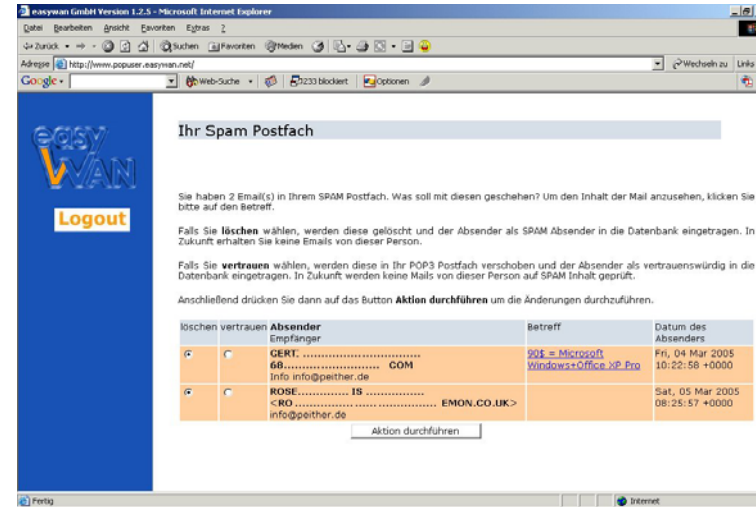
easywan GmbH Version 1.2.5 - Microsoft Internet Explorer

Datei Bearbeiten Ansicht Favoriten Extras ?

Zurück Suchen Favoriten Medien

Adresse http://www.popuser.easywan.net/ Wechseln zu Links

Google Web-Suche 233 blockiert Optionen

easy WAN

Logout

Ihr Spam Postfach

Sie haben 2 Email(s) in Ihrem SPAM Postfach. Was soll mit diesen geschehen? Um den Inhalt der Mail anzusehen, klicken Sie bitte auf den Betreff.

Falls Sie **löschen** wählen, werden diese gelöscht und der Absender als SPAM Absender in die Datenbank eingetragen. In Zukunft erhalten Sie keine Emails von dieser Person.

Falls Sie **vertrauen** wählen, werden diese in Ihr POP3 Postfach verschoben und der Absender als vertrauenswürdig in die Datenbank eingetragen. In Zukunft werden keine Mails von dieser Person auf SPAM Inhalt geprüft.

Anschließend drücken Sie dann auf das Button **Aktion durchführen** um die Änderungen durchzuführen.

| löschen | vertrauen | **Absender** Empfänger | Betreff | Datum des Absenders |
|---|---|---|---|---|
| | | **GERT. ................................ 68.......................... COM** Info info@peither.de | 90$ = Microsoft Windows+Office XP Pro | Fri, 04 Mar 2005 10:22:58 +0000 |
| | | **ROSE............ IS ................ <RO ............................... EMON.CO.UK>** info@peither.de | | Sat, 05 Mar 2005 08:25:57 +0000 |

Aktion durchführen

Fertig Internet